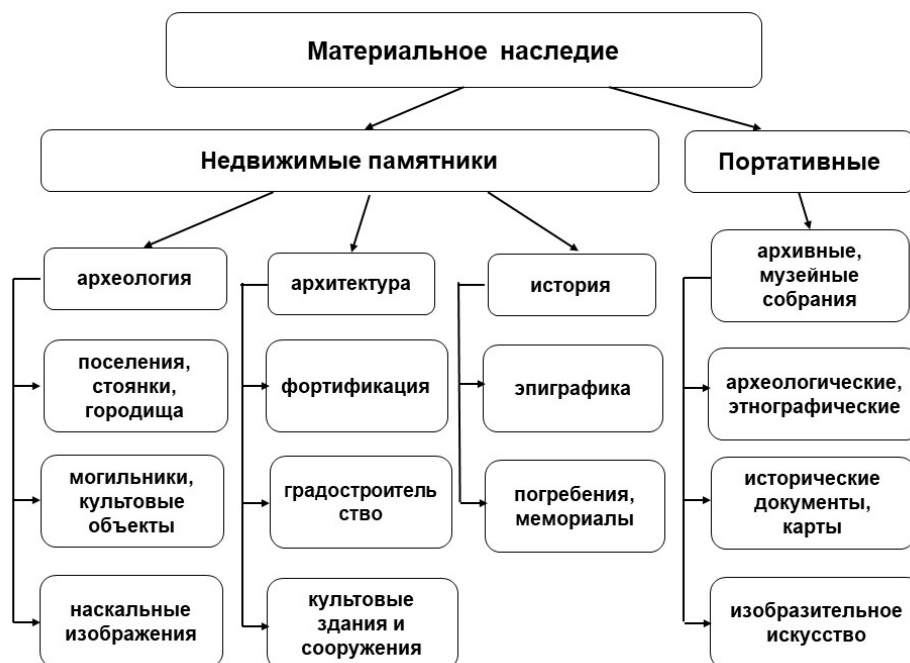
Материальное наследие

Недвижимые памятники

Портативные

археология

поселения, стоянки, городища

могильники, культовые объекты

наскальные изображения

архитектура

фортификация

градостроитель ство

культовые здания и сооружения

история

эпиграфика

погребения, мемориалы

архивные, музейные собрания

археологические, этнографические

исторические документы, карты

изобразительное искусство